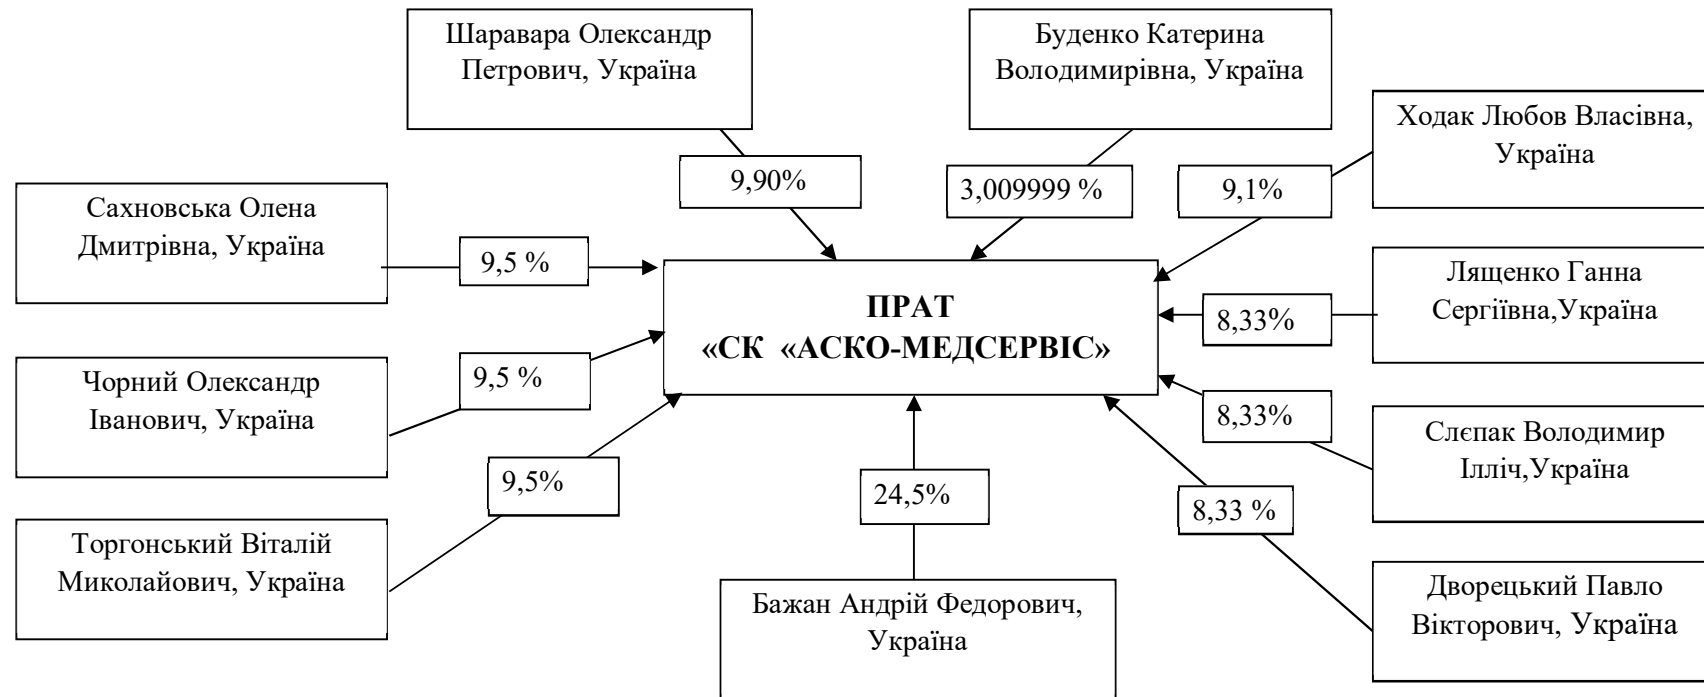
Шаравара Олександр Петрович, Україна

Буденко Катерина Володимирівна, Україна

Ходак Любов Власівна, Україна

9,90%

3,009999 %

9,1%

Сахновська Олена Дмитрівна, Україна

9,5 %

ПРАТ «СК «АСКО-МЕДСЕРВІС»

Ляшенко Ганна Сергіївна,Україна

8,33%

Чорний Олександр Іванович, Україна

9,5 %

8,33%

Слєпак Володимир Ілліч,Україна

9,5%

24,5%

8,33 %

Торгонський Віталій Миколайович, Україна

Бажан Андрій Федорович, Україна

Дворецький Павло Вікторович, Україна